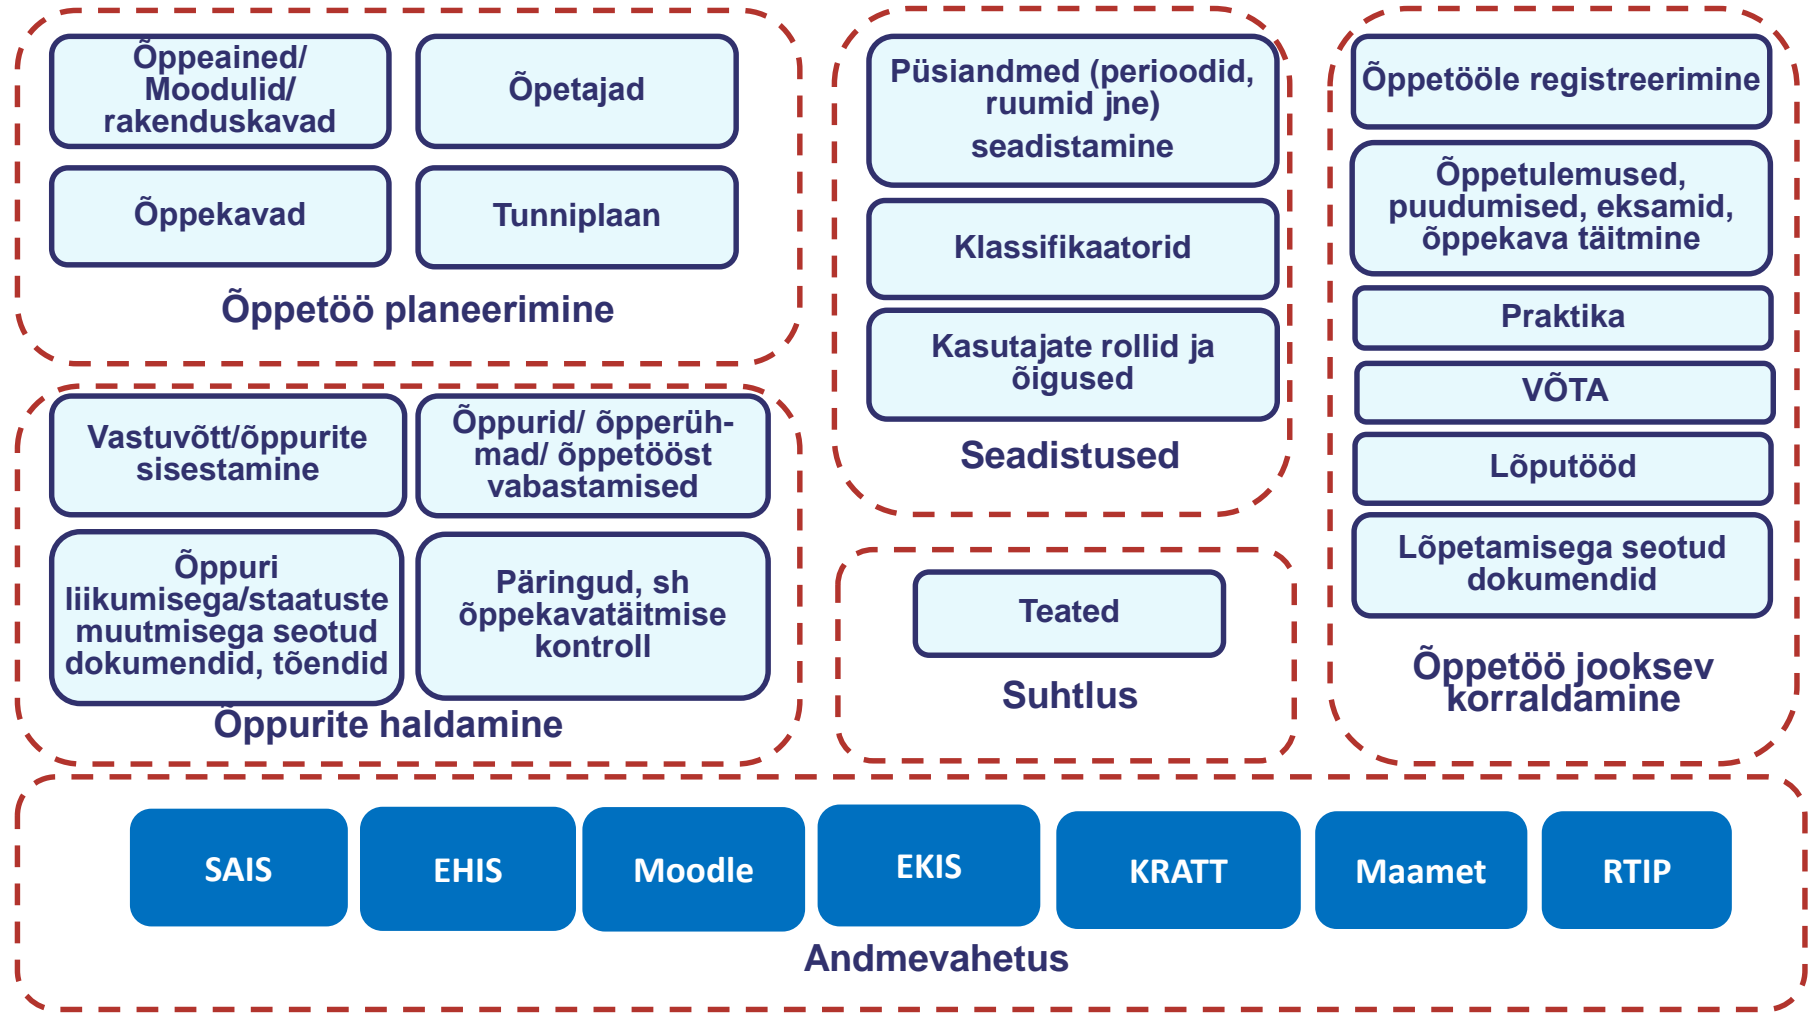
Õppeained/ Moodulid/ rakenduskavad

Õpetajad

Õppekavad

Tunniplaan

Õppetöö planeerimine

Püsiandmed (perioodid, ruumid jne) seadistamine

Klassifikaatorid

Kasutajate rollid ja õigused

Seadistused

Õppetööle registreerimine

Õppetulemused, puudumised, eksamid, õppekava täitmine

Praktika

VÕTA

Lõputööd

Lõpetamisega seotud dokumendid

Õppetöö jooksev korraldamine

Vastuvõtt/õppurite sisestamine

Õppurid/ õpperühmad/ õppetööst vabastamised

Õppuri liikumisega/staatuste muutmisega seotud dokumendid, tõendid

Päringud, sh õppekavatäitmise kontroll

Õppurite haldamine

Teated

Suhtlus

SAIS

EHIS

Moodle

EKIS

KRATT

Maamet

RTIP

Andmevahetus